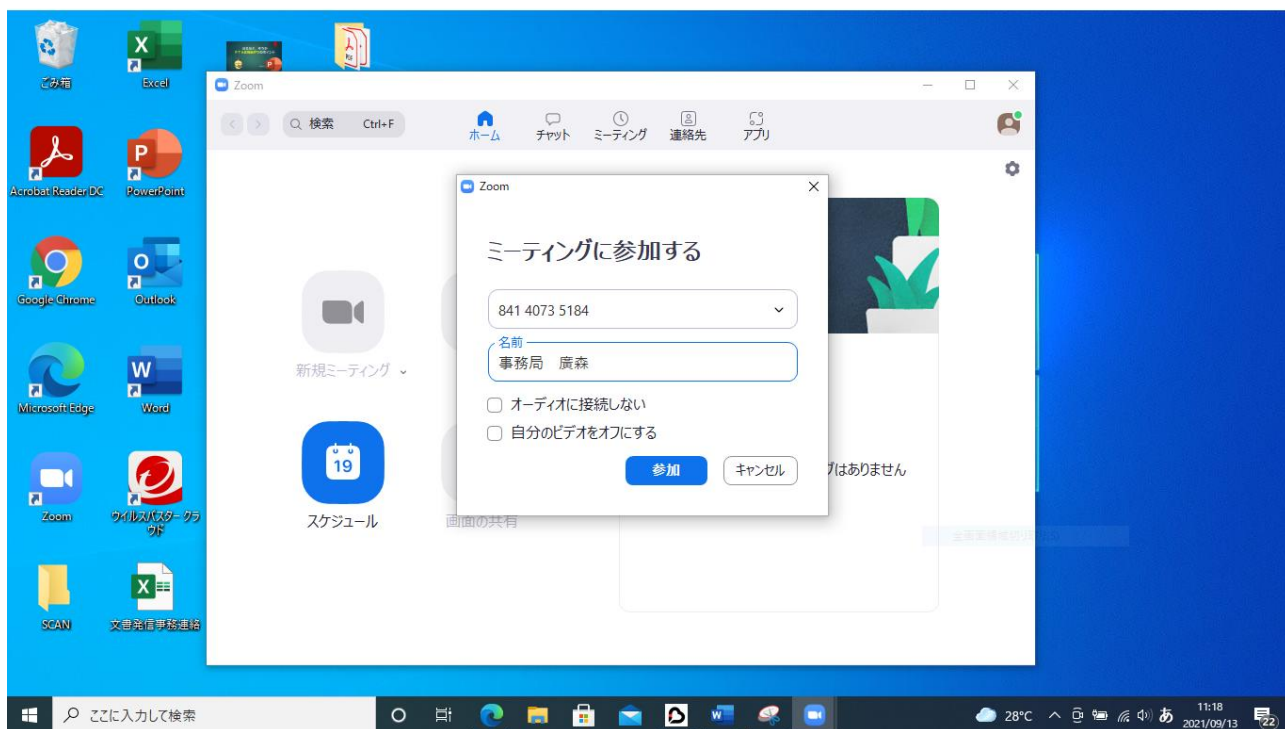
ごみ箱
Excel
Acrobat Reader DC
PowerPoint
Google Chrome
Outlook
Microsoft Edge
Word
Zoom
ウイルスバスター クラウド
SCAN
文書発信事務連絡

Zoom
検索 Ctrl+F
ホーム
チャット
ミーティング
連絡先
アプリ

新規ミーティング
スケジュール
画面の共有
ミーティングはありません

Zoom
ミーティングに参加する
841 4073 5184
名前
事務局 廣森
オーディオに接続しない
自分のビデオをオフにする
参加
キャンセル

ここに入力して検索
28°C
あ
11:18
2021/09/13
22